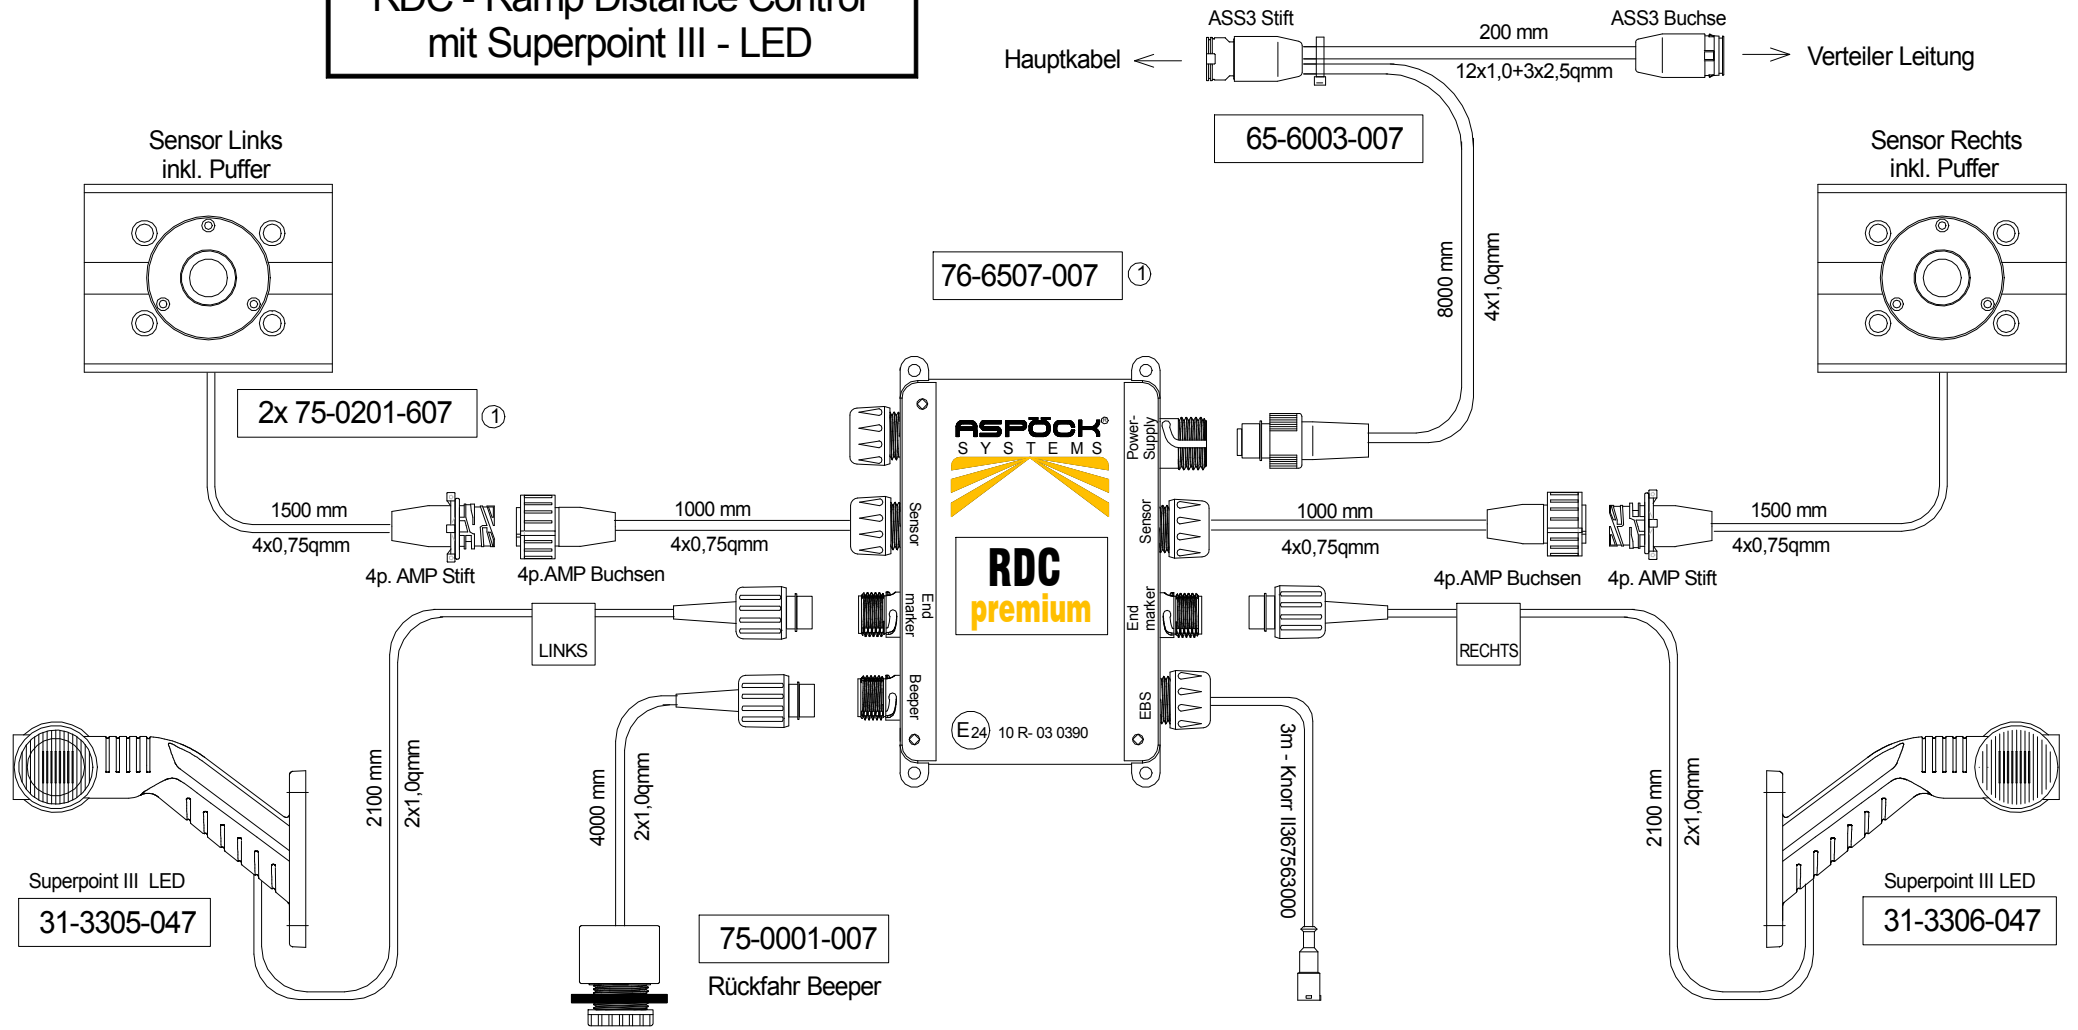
RDC - Ramp Distance Control
mit Superpoint III - LED

ASS3 Stift
ASS3 Buchse
200 mm
Hauptkabel
Verteiler Leitung
12x1,0+3x2,5qmm

65-6003-007

Sensor Links
inkl. Puffer

Sensor Rechts
inkl. Puffer

76-6507-007 ①

8000 mm
4x1,0qmm

2x 75-0201-607 ①

ASPÖCK®
SYSTEMS

Power-Supply

Sensor
Sensor

RDC
premium

End marker
End marker

Beeper
EBS

E24 10 R- 03 0390

1500 mm
4x0,75qmm
4p. AMP Stift
4p.AMP Buchsen
1000 mm
4x0,75qmm

1000 mm
4x0,75qmm
4p.AMP Buchsen
4p. AMP Stift
1500 mm
4x0,75qmm

LINKS
RECHTS

2100 mm
2x1,0qmm

4000 mm
2x1,0qmm

3m - Knorr II367563000

2100 mm
2x1,0qmm

Superpoint III LED
31-3305-047

75-0001-007
Rückfahr Beeper

Superpoint III LED
31-3306-047